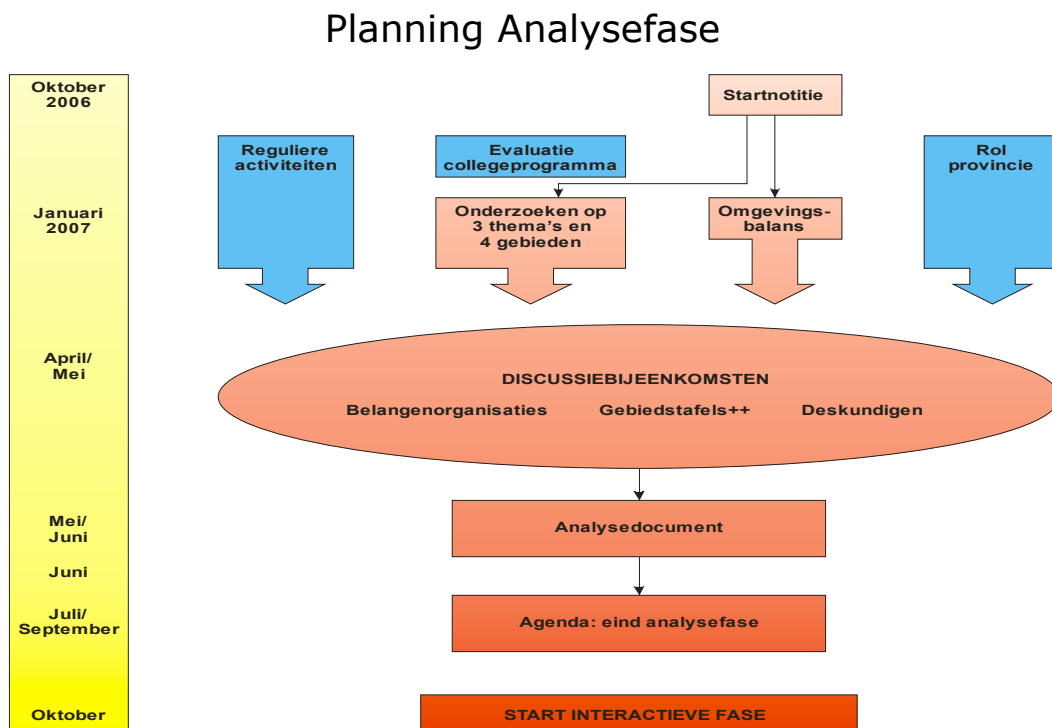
Planning Analysefase

Oktober 2006

Januari 2007

April/ Mei

Mei/ Juni

Juni

Juli/ September

Oktober

Startnotitie

Reguliere activiteiten

Evaluatie collegeprogramma

Rol provincie

Onderzoeken op 3 thema's en 4 gebieden

Omgevings-balans

DISCUSSIEBIJEENKOMSTEN

Belangenorganisaties Gebiedstafels++ Deskundigen

Analysedocument

Agenda: eind analysefase

START INTERACTIEVE FASE